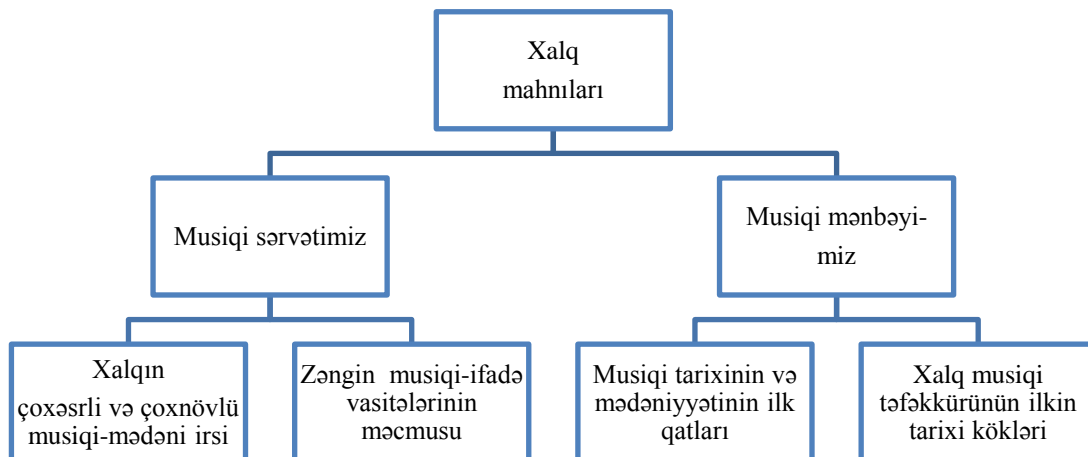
Xalq mahnıları

Musiqi sərvətimiz

Musiqi mənbəyimiz

Xalqın çoxəsrli və çoxnövlü musiqi-mədəni irsi

Zəngin musiqi-ifadə vasitələrinin məcmusu

Musiqi tarixinin və mədəniyyətinin ilk qatları

Xalq musiqi təfəkkürünün ilkin tarixi kökləri